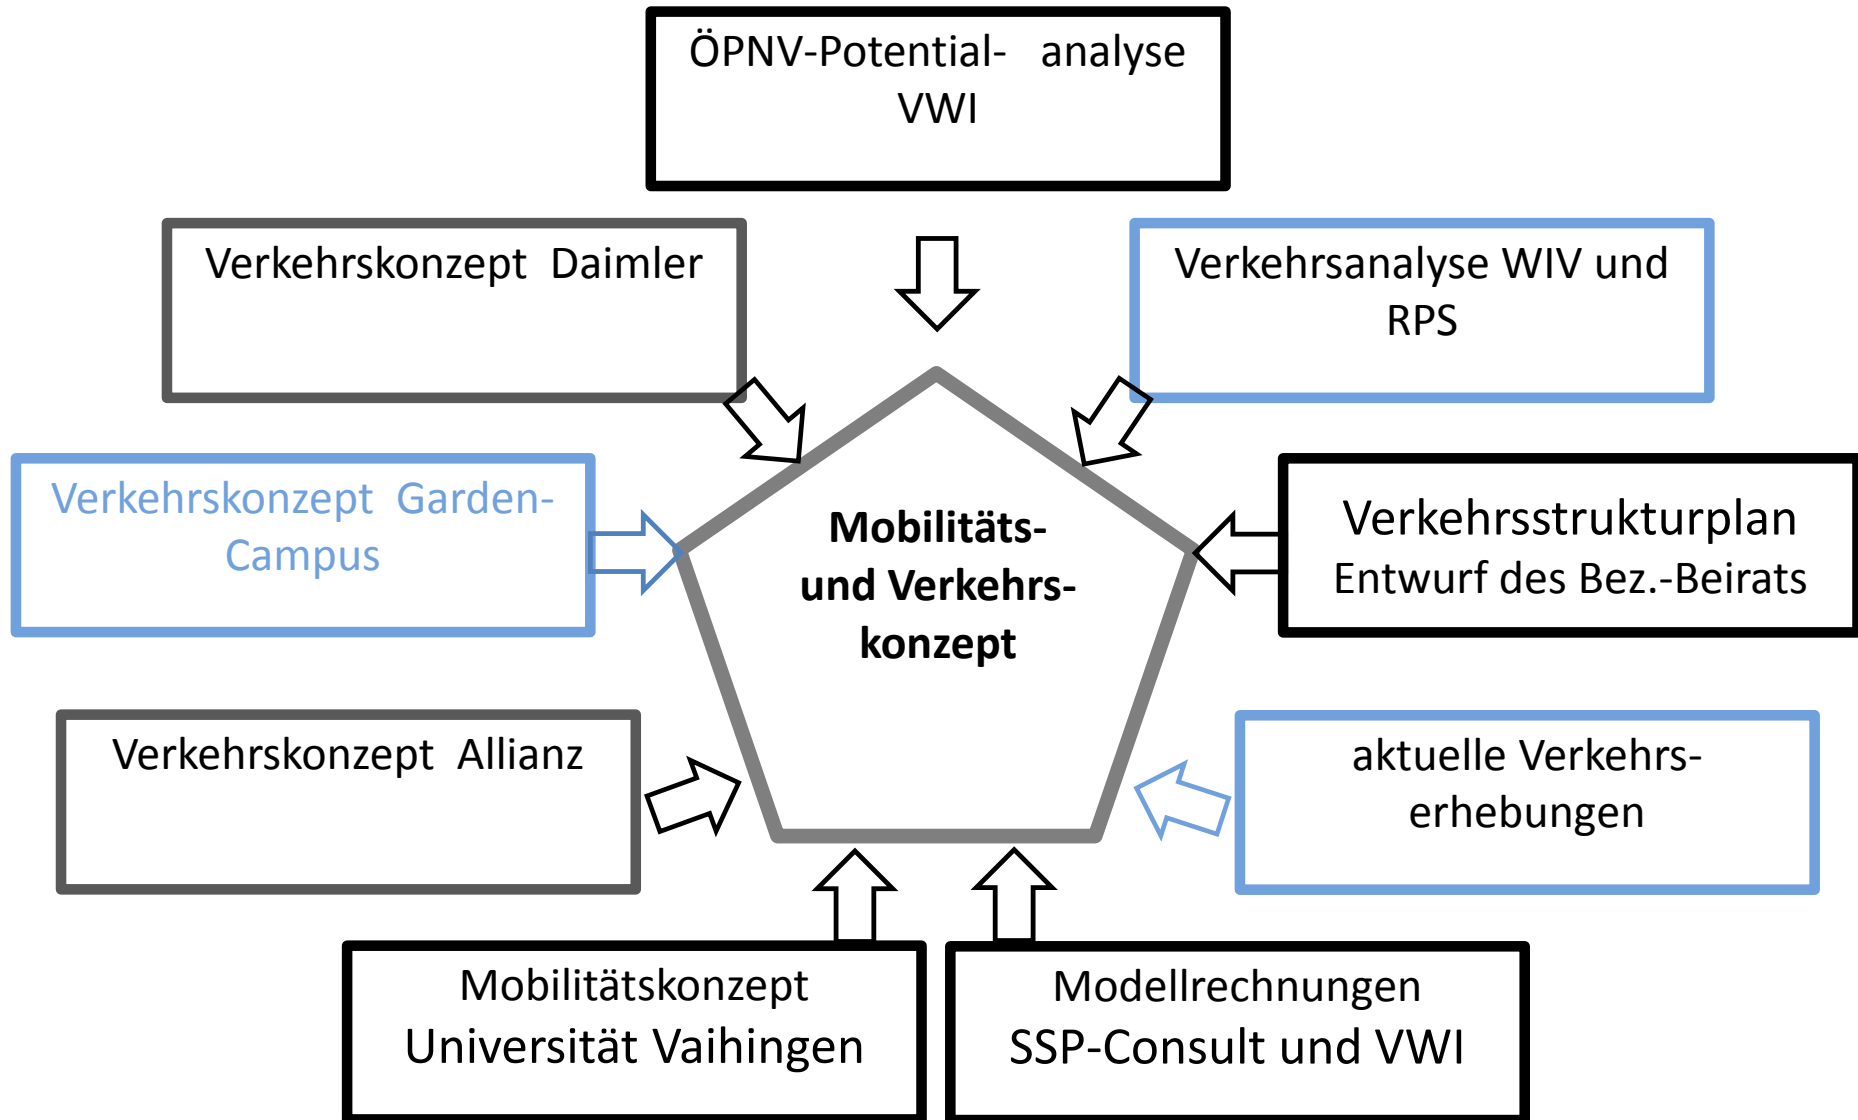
ÖPNV-Potential- analyse VWI

Verkehrskonzept Daimler

Verkehrsanalyse WIV und RPS

Verkehrskonzept Garden-Campus

Mobilitäts- und Verkehrs- konzept

Verkehrsstrukturplan
Entwurf des Bez.-Beirats

Verkehrskonzept Allianz

aktuelle Verkehrs- erhebungen

Mobilitätskonzept
Universität Vaihingen

Modellrechnungen
SSP-Consult und VWI